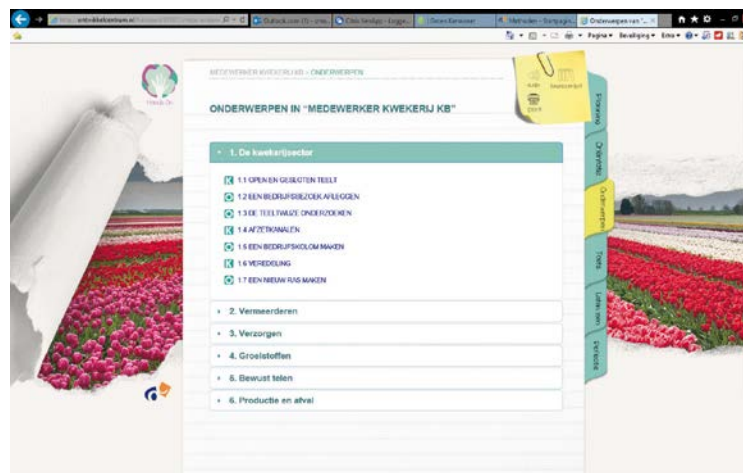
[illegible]ontwikkelcentrum.nl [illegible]
Outlook.com (5) - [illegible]
Cito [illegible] - Logge...
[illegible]
Methoden - Startpagin...
Onderwerpen van "...
Pagina ▾ Beveiliging ▾ Extra ▾

MEDEWERKER KWEKERIJ KB › ONDERWERPEN

ONDERWERPEN IN "MEDEWERKER KWEKERIJ KB"

Audio
Begrippenlijst
Print

Introductie
Oriëntatie
Onderwerpen
Toets
Extra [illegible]
Verdieping

1. De kwekerijsector
K 1.1 OPEN EN GESLOTEN TEELT
O 1.2 EEN BEDRIJFSBEZOEK AFLEGGEN
O 1.3 DE TEELTWIJZE ONDERZOEKEN
K 1.4 AFZETKANALEN
O 1.5 EEN BEDRIJFSKOLOM MAKEN
K 1.6 VEREDELING
O 1.7 EEN NIEUW RAS MAKEN
2. Vermeerderen
3. Verzorgen
4. Groeistoffen
5. Bewust telen
6. Productie en afval